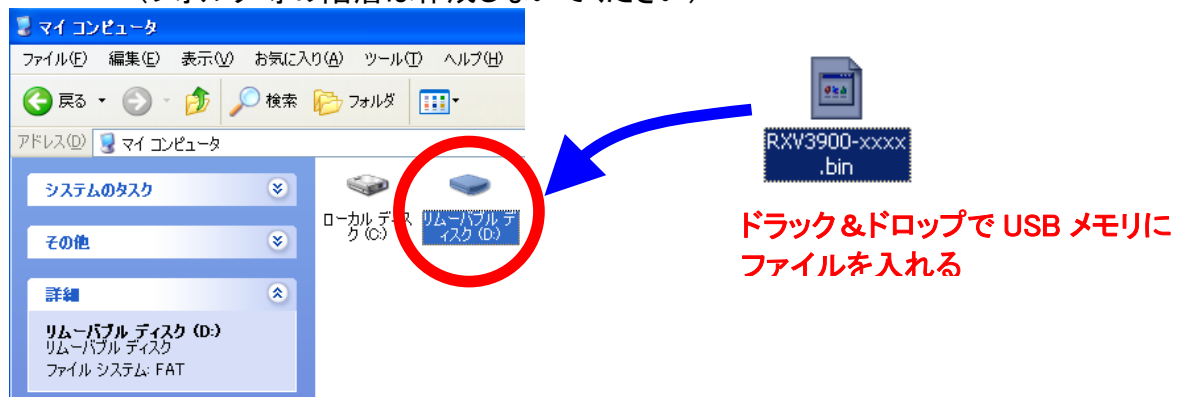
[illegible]

マイ コンピュータ

ファイル(F) 編集(E) 表示(V) お気に入り(A) ツール(T) ヘルプ(H)

戻る 検索 フォルダ

アドレス(D) マイ コンピュータ

システムのタスク

その他

詳細

リムーバブル ディスク (D:)
リムーバブル ディスク
ファイル システム: FAT

ローカル ディスク (C:)

リムーバブル ディスク (D:)

RXV3900-xxxx.bin

ドラック＆ドロップで USB メモリにファイルを入れる